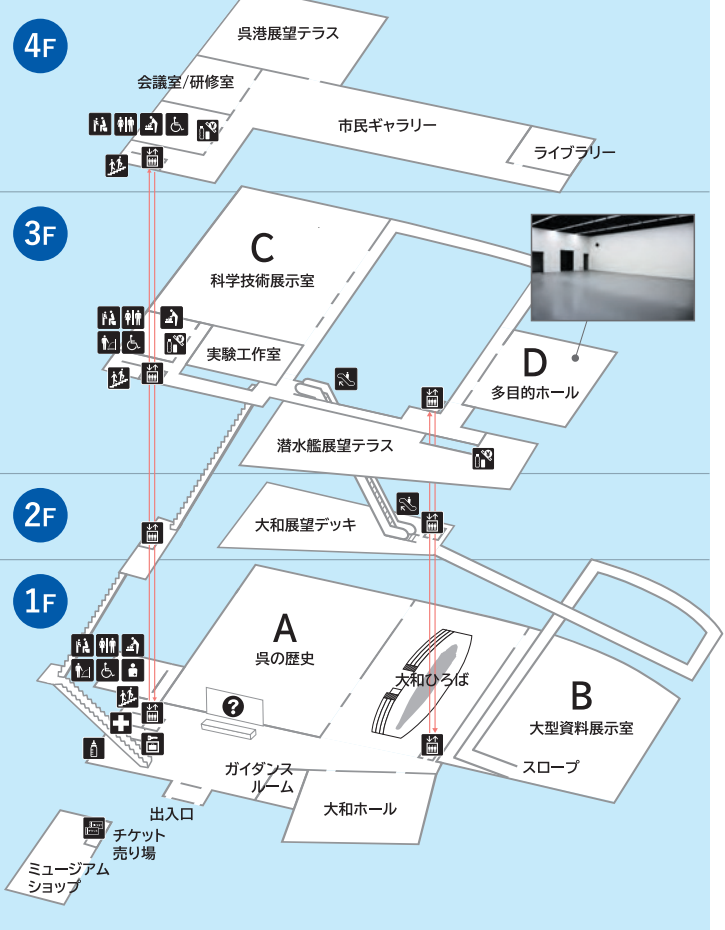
4F

呉港展望テラス

会議室/研修室

市民ギャラリー

ライブラリー

3F

C
科学技術展示室

実験工作室

D
多目的ホール

潜水艦展望テラス

2F

大和展望デッキ

1F

A
呉の歴史

大和ひろば

B
大型資料展示室

スロープ

ガイダンスルーム

大和ホール

出入口

チケット売り場

ミュージアムショップ